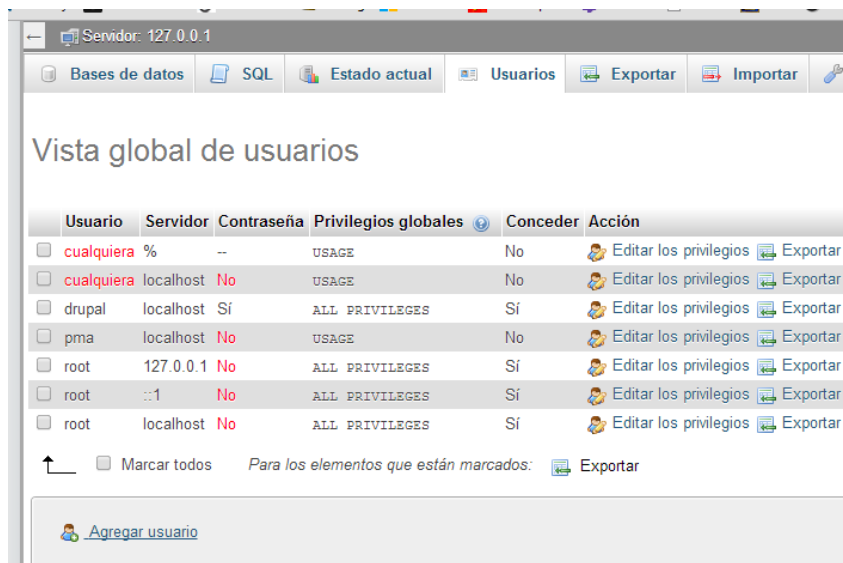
Servidor: 127.0.0.1

Bases de datos | SQL | Estado actual | Usuarios | Exportar | Importar

Vista global de usuarios

| | Usuario | Servidor | Contraseña | Privilegios globales | Conceder | Acción |
|---|---|---|---|---|---|---|
| | cualquiera | % | -- | USAGE | No | Editar los privilegios Exportar |
| | cualquiera | localhost | No | USAGE | No | Editar los privilegios Exportar |
| | drupal | localhost | Sí | ALL PRIVILEGES | Sí | Editar los privilegios Exportar |
| | pma | localhost | No | USAGE | No | Editar los privilegios Exportar |
| | root | 127.0.0.1 | No | ALL PRIVILEGES | Sí | Editar los privilegios Exportar |
| | root | ::1 | No | ALL PRIVILEGES | Sí | Editar los privilegios Exportar |
| | root | localhost | No | ALL PRIVILEGES | Sí | Editar los privilegios Exportar |

Marcar todos Para los elementos que están marcados: Exportar

Agregar usuario